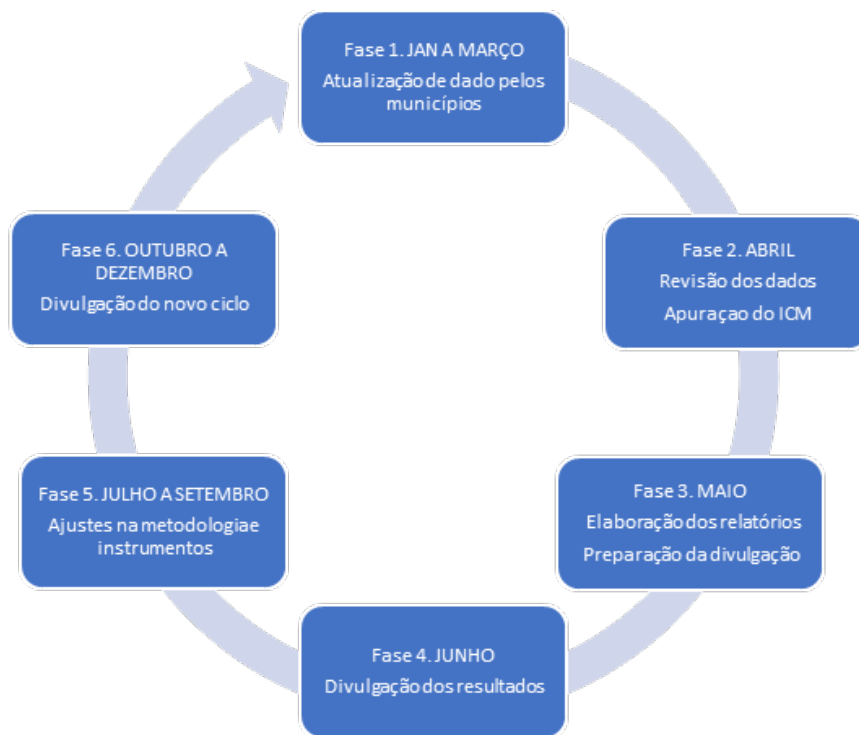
Fase 1. JAN A MARÇO
Atualização de dado pelos municípios

Fase 2. ABRIL
Revisão dos dados
Apuraçao do ICM

Fase 3. MAIO
Elaboração dos relatórios
Preparação da divulgação

Fase 4. JUNHO
Divulgação dos resultados

Fase 5. JULHO A SETEMBRO
Ajustes na metodologia e instrumentos

Fase 6. OUTUBRO A DEZEMBRO
Divulgação do novo ciclo